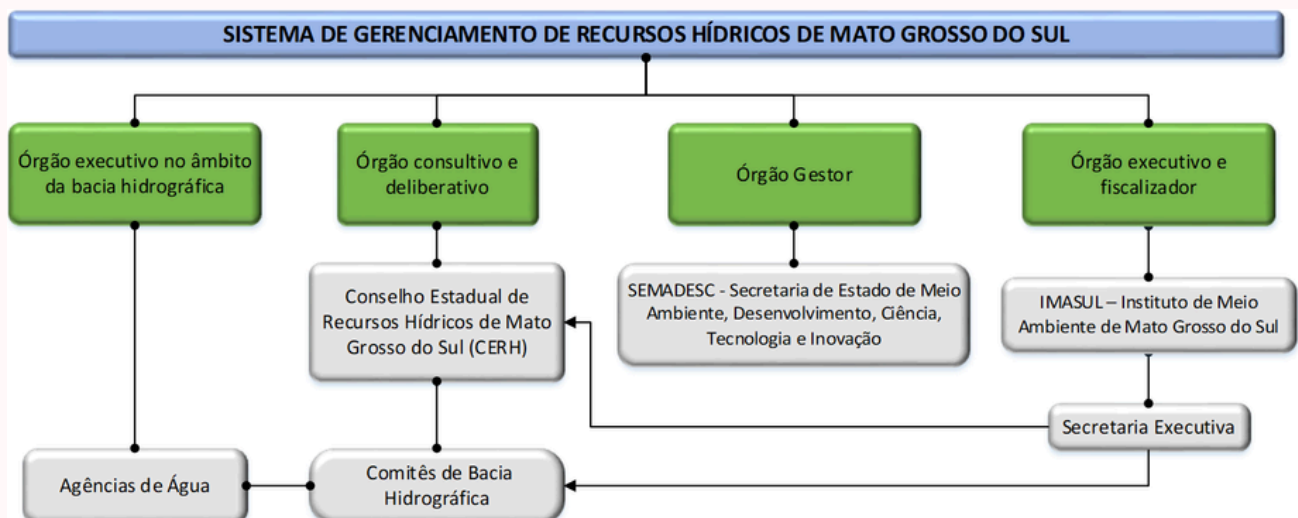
SISTEMA DE GERENCIAMENTO DE RECURSOS HÍDRICOS DE MATO GROSSO DO SUL

Órgão executivo no âmbito da bacia hidrográfica

Órgão consultivo e deliberativo

Órgão Gestor

Órgão executivo e fiscalizador

Conselho Estadual de Recursos Hídricos de Mato Grosso do Sul (CERH)

SEMADESC - Secretaria de Estado de Meio Ambiente, Desenvolvimento, Ciência, Tecnologia e Inovação

IMASUL – Instituto de Meio Ambiente de Mato Grosso do Sul

Secretaria Executiva

Agências de Água

Comitês de Bacia Hidrográfica